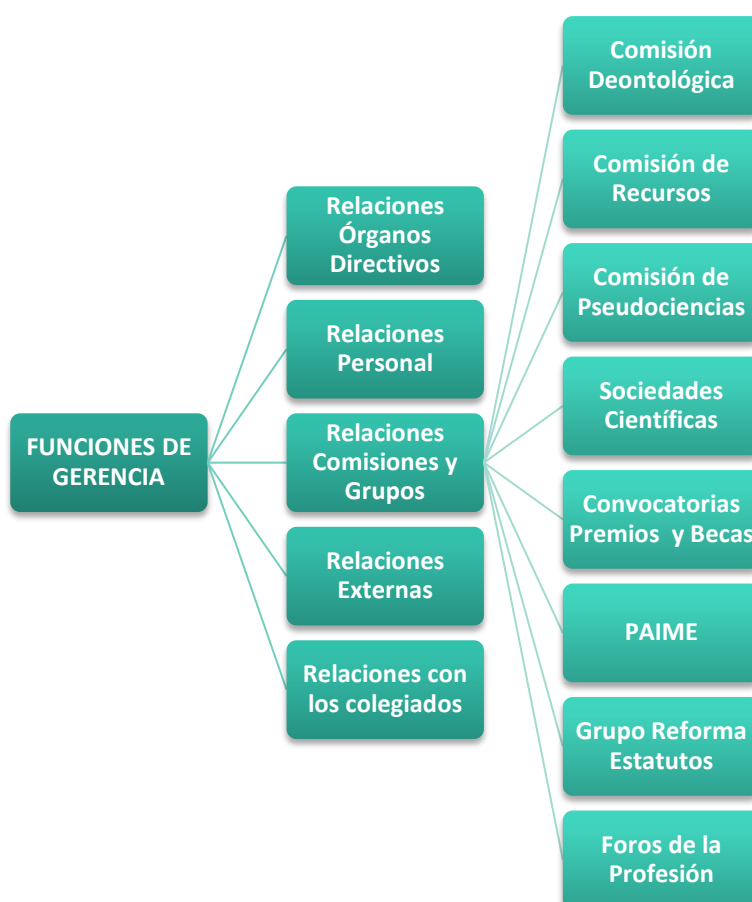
FUNCIONES DE GERENCIA

Relaciones Órganos Directivos

Relaciones Personal

Relaciones Comisiones y Grupos

Relaciones Externas

Relaciones con los colegiados

Comisión Deontológica

Comisión de Recursos

Comisión de Pseudociencias

Sociedades Científicas

Convocatorias Premios y Becas

PAIME

Grupo Reforma Estatutos

Foros de la Profesión